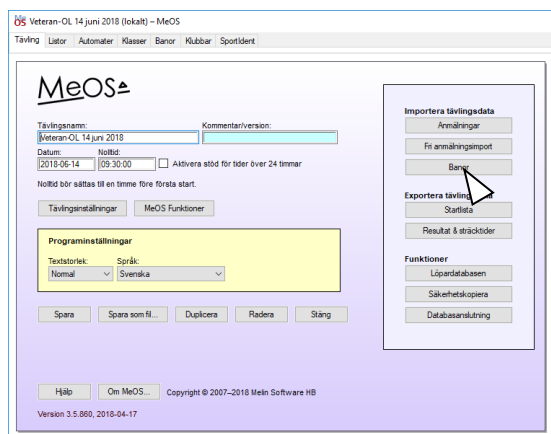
Veteran-OL 14 juni 2018 (lokalt) – MeOS

Tävling Listor Automater Klasser Banor Klubbar SportIdent

MeOS

Tävlingsnamn:
Veteran-OL 14 juni 2018
Kommentar/version:

Datum:
2018-06-14
Nolltid:
09:30:00
Aktivera stöd för tider över 24 timmar

Nolltid bör sättas till en timme före första start.

Tävlingsinställningar
MeOS Funktioner

Programinställningar
Textstorlek:
Normal
Språk:
Svenska

Spara
Spara som fil...
Duplicera
Radera
Stäng

Importera tävlingsdata
Anmälningar
Fri anmälningsimport
Banor

Exportera tävling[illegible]
Startlista
Resultat & sträcktider

Funktioner
Löpardatabasen
Säkerhetskopiera
Databasanslutning

Hjälp
Om MeOS...
Copyright © 2007–2018 Melin Software HB

Version 3.5.860, 2018-04-17